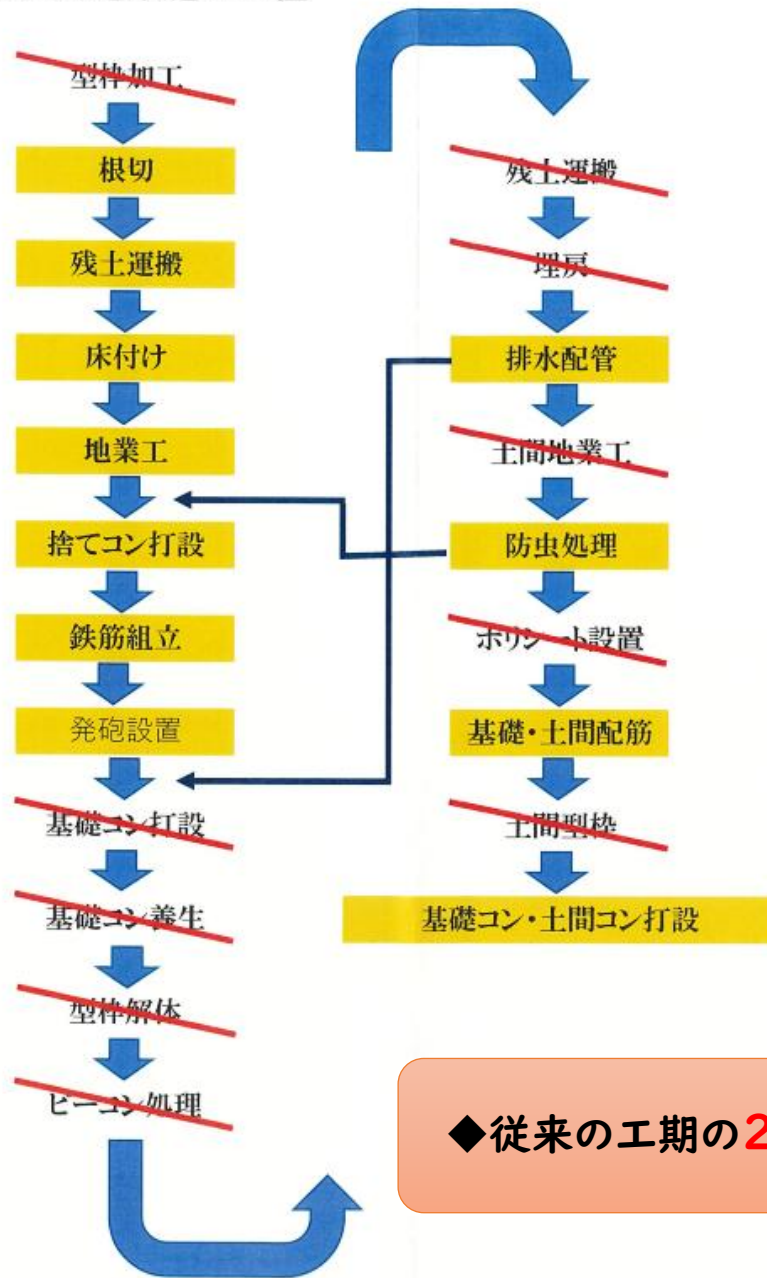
型枠加工
根切
残土運搬
床付け
地業工
捨てコン打設
鉄筋組立
発砲設置
基礎コン打設
基礎コン養生
型枠解体
ヒーコン処理

残土運搬
埋戻
排水配管
土間地業工
防虫処理
ポリシート設置
基礎・土間配筋
土間型枠
基礎コン・土間コン打設

◆従来の工期の2